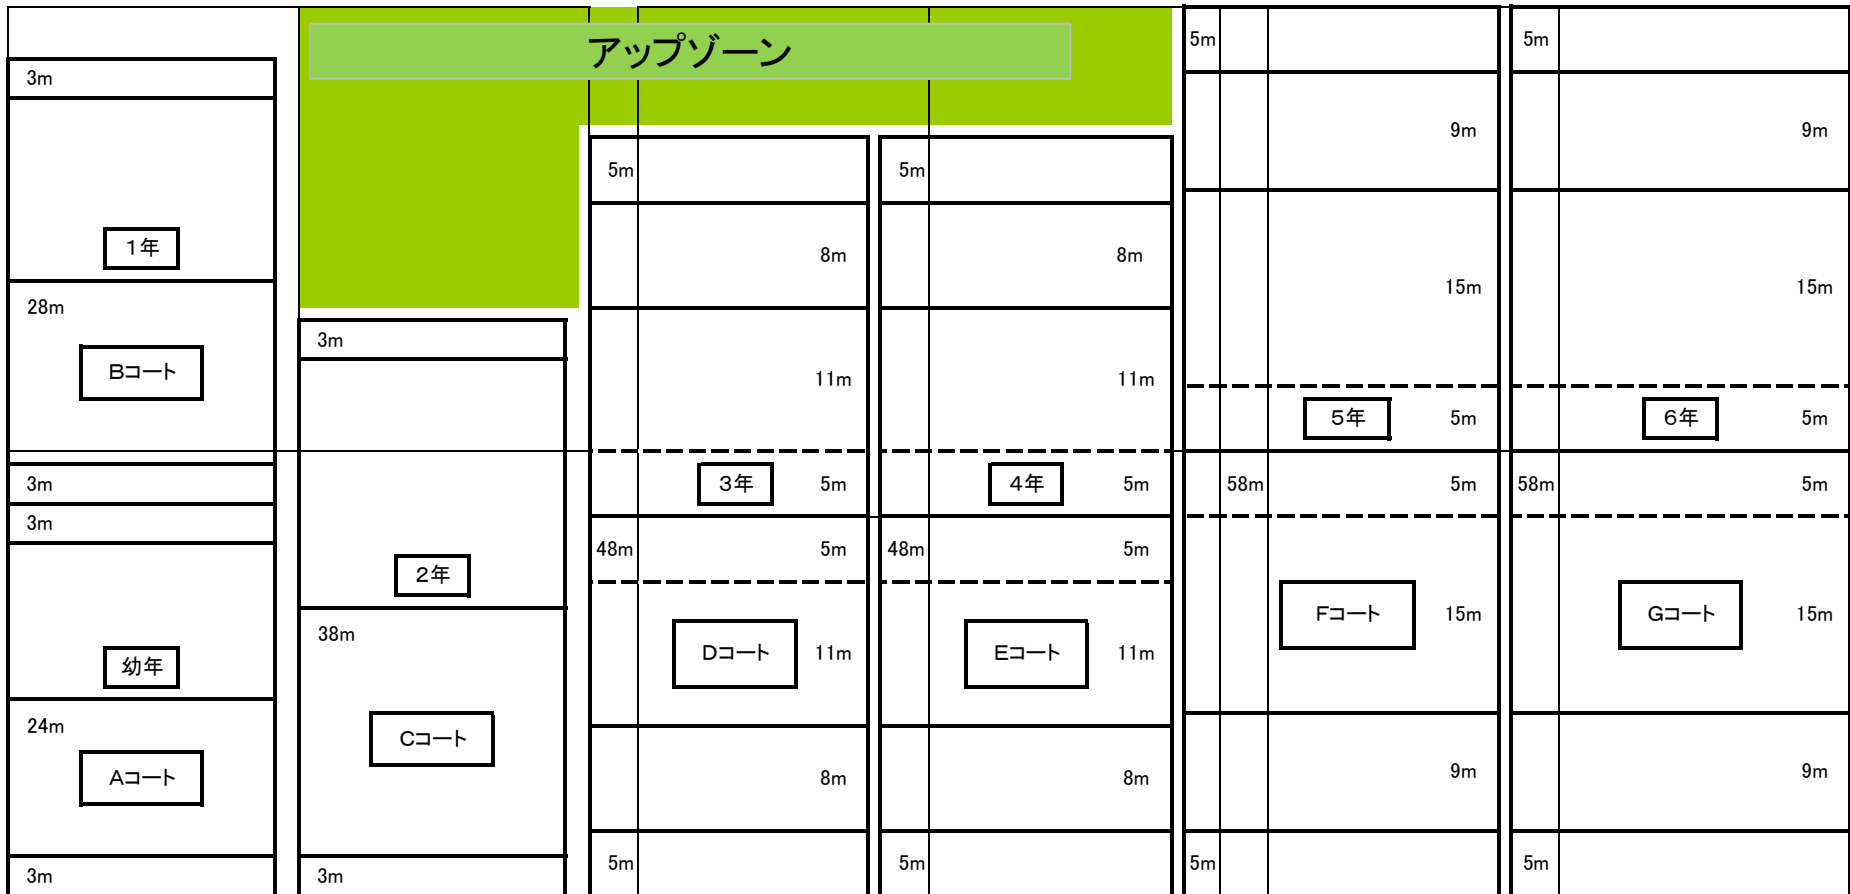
アップゾーン

3m
1年
28m
Bコート
3m
3m
幼年
24m
Aコート
3m

3m
2年
38m
Cコート
3m

5m
8m
11m
3年
5m
48m
5m
Dコート
11m
8m
5m

5m
8m
11m
4年
5m
48m
5m
Eコート
11m
8m
5m

5m
9m
15m
5年
5m
58m
5m
Fコート
15m
9m
5m

5m
9m
15m
6年
5m
58m
5m
Gコート
15m
9m
5m